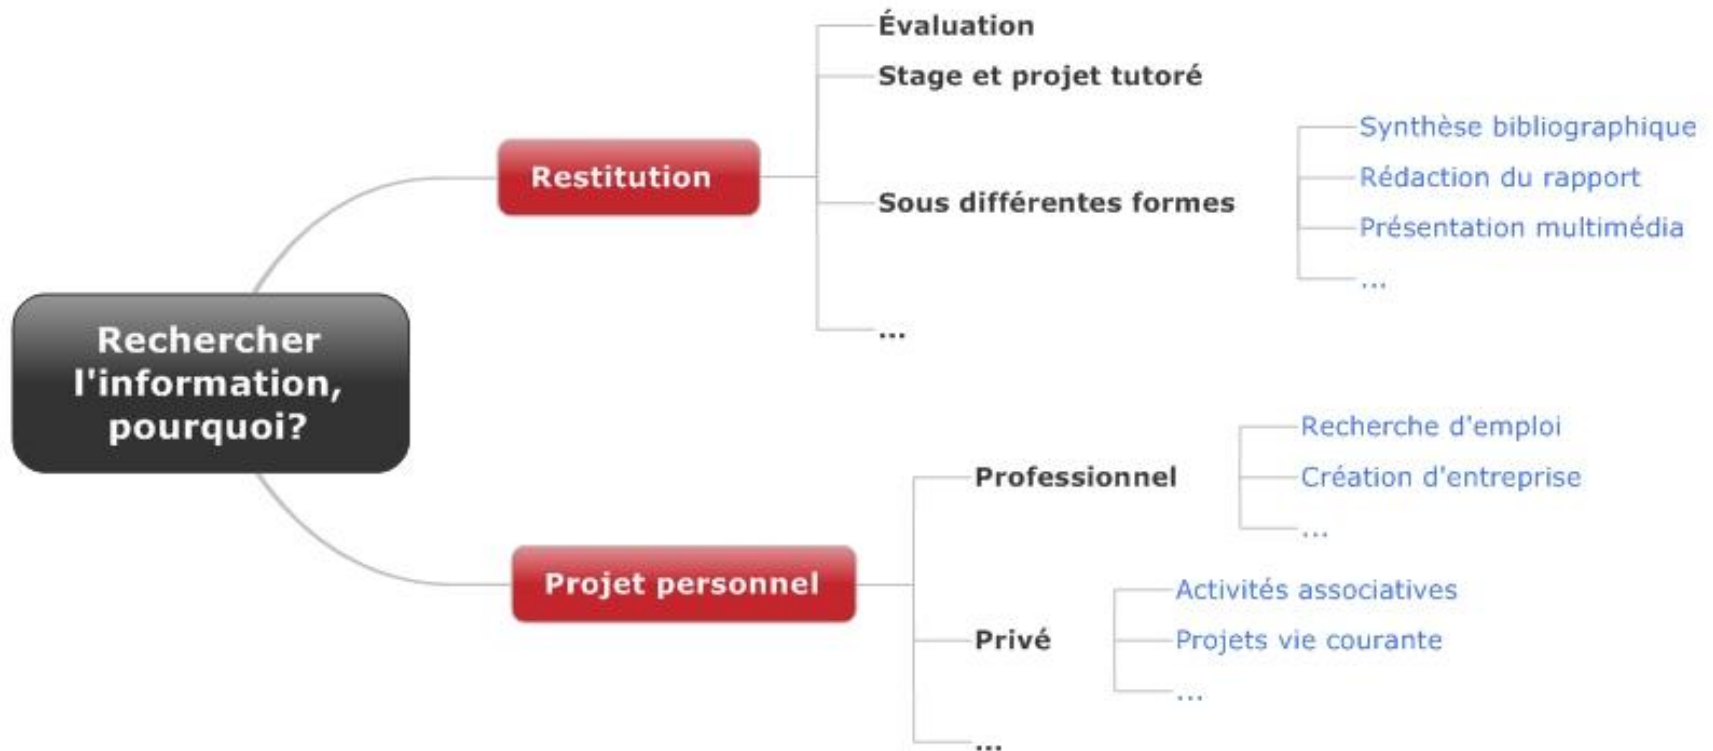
Rechercher l'information, pourquoi?

Restitution

Évaluation

Stage et projet tutoré

Sous différentes formes

Synthèse bibliographique

Rédaction du rapport

Présentation multimédia

...

...

Projet personnel

Professionnel

Recherche d'emploi

Création d'entreprise

...

Privé

Activités associatives

Projets vie courante

...

...